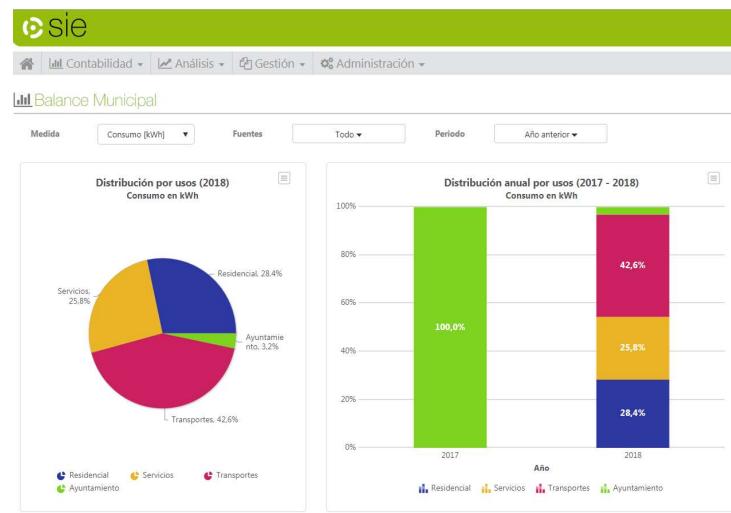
sie

Contabilidad ▾ Análisis ▾ Gestión ▾ Administración ▾

Balance Municipal

Medida Consumo [kWh] ▾ Fuentes Todo ▾ Periodo Año anterior ▾

Distribución por usos (2018)
Consumo en kWh

Residencial, 28,4%
Servicios, 25,8%
Ayuntamiento, 3,2%
Transportes, 42,6%

Residencial Servicios Transportes Ayuntamiento

Distribución anual por usos (2017 - 2018)
Consumo en kWh

100%
80%
60%
40%
20%
0%

100,0%
42,6%
25,8%
28,4%

2017
2018
Año

Residencial Servicios Transportes Ayuntamiento